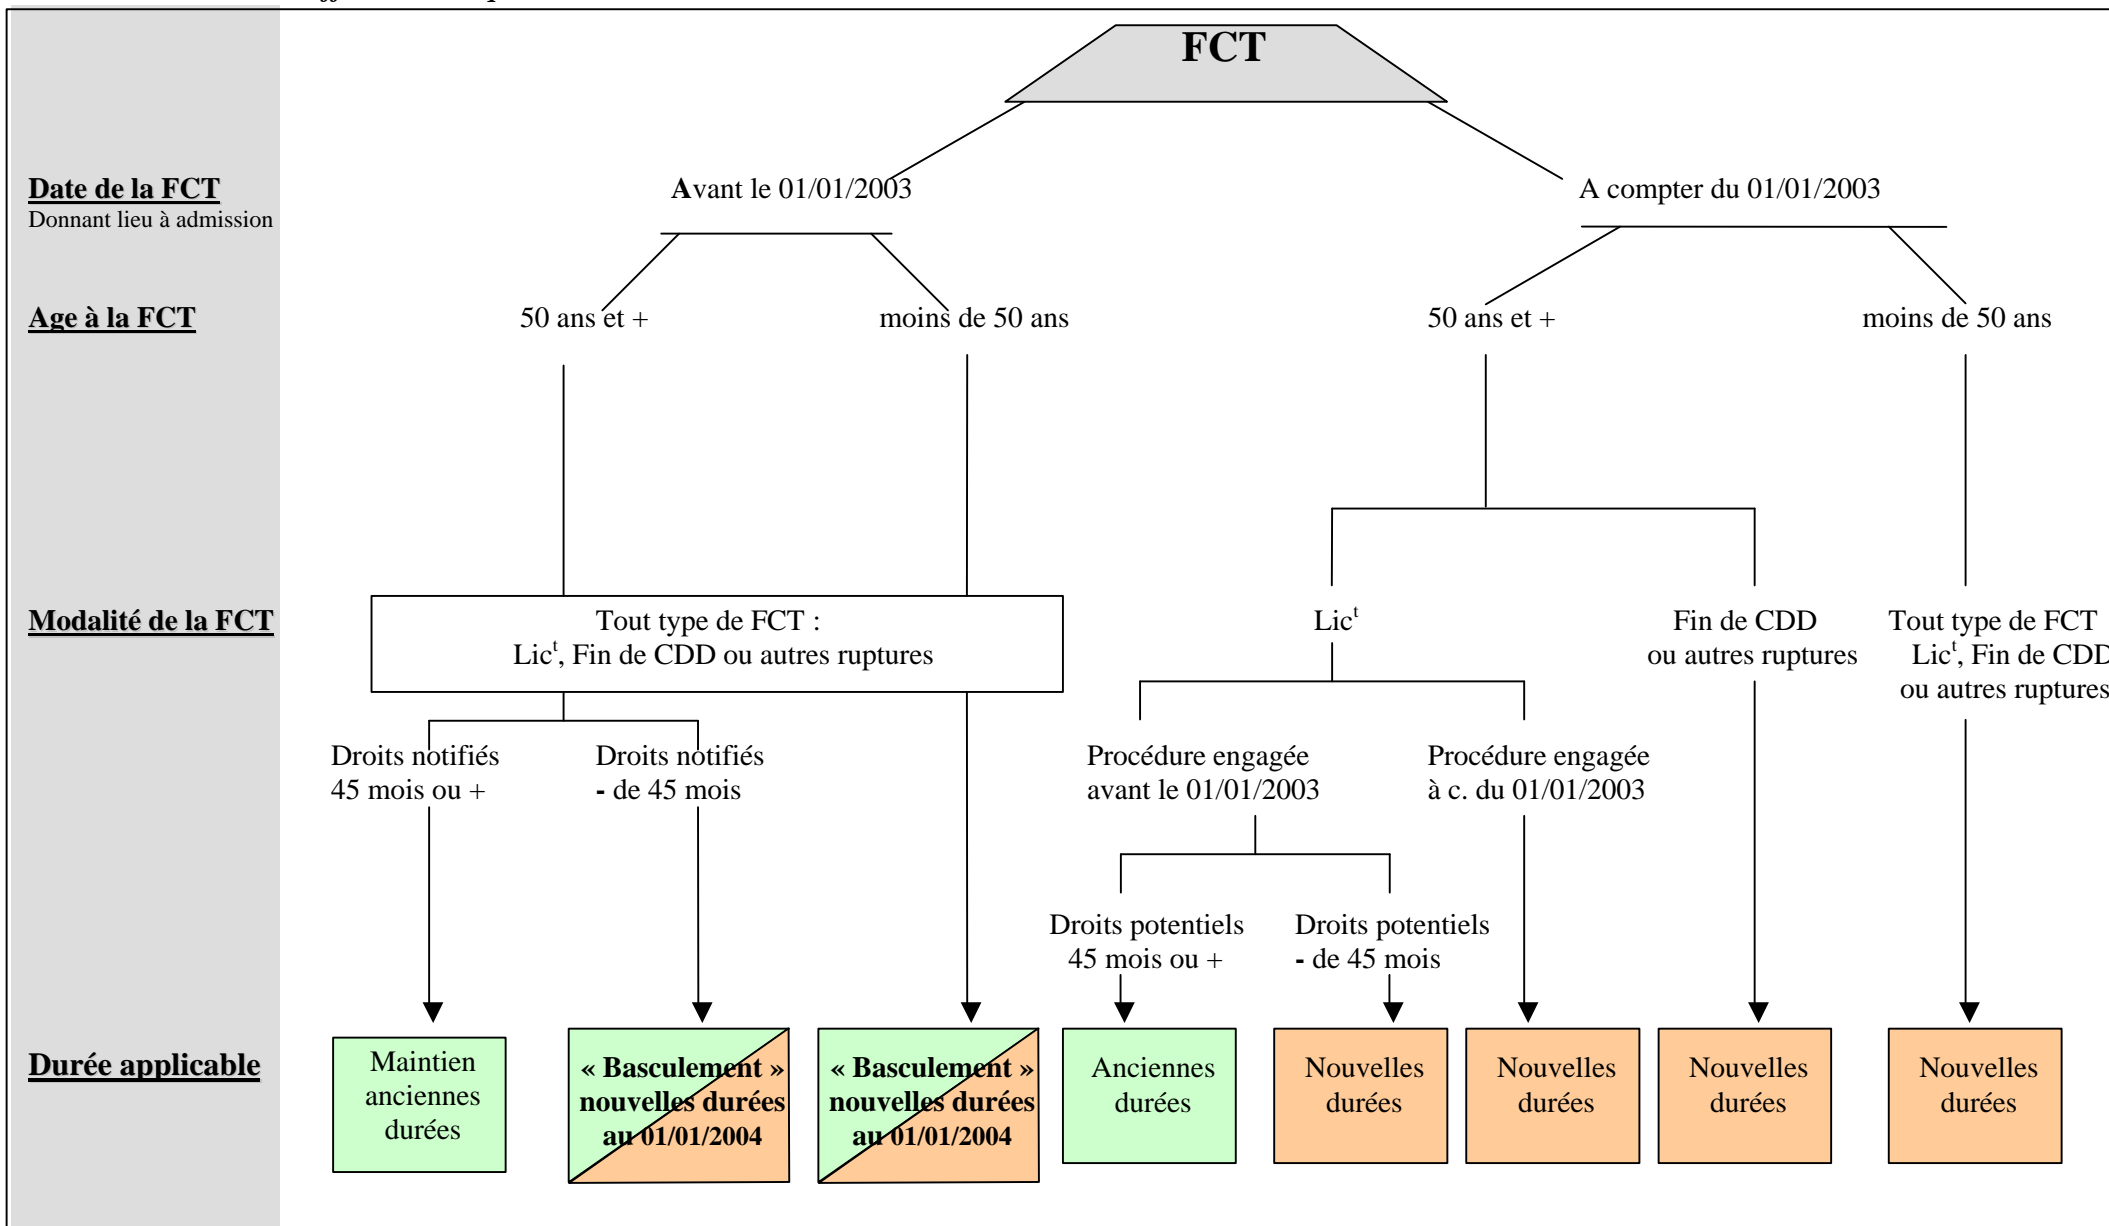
FCT

Date de la FCT
Donnant lieu à admission

Avant le 01/01/2003

A compter du 01/01/2003

Age à la FCT

50 ans et +

moins de 50 ans

50 ans et +

moins de 50 ans

Modalité de la FCT

Tout type de FCT :
Lic$^t$, Fin de CDD ou autres ruptures

Lic$^t$

Fin de CDD
ou autres ruptures

Tout type de FCT
Lic$^t$, Fin de CDD
ou autres ruptures

Droits notifiés
45 mois ou +

Droits notifiés
- de 45 mois

Procédure engagée
avant le 01/01/2003

Procédure engagée
à c. du 01/01/2003

Droits potentiels
45 mois ou +

Droits potentiels
- de 45 mois

Durée applicable

Maintien anciennes durées

« Basculement » nouvelles durées au 01/01/2004

« Basculement » nouvelles durées au 01/01/2004

Anciennes durées

Nouvelles durées

Nouvelles durées

Nouvelles durées

Nouvelles durées